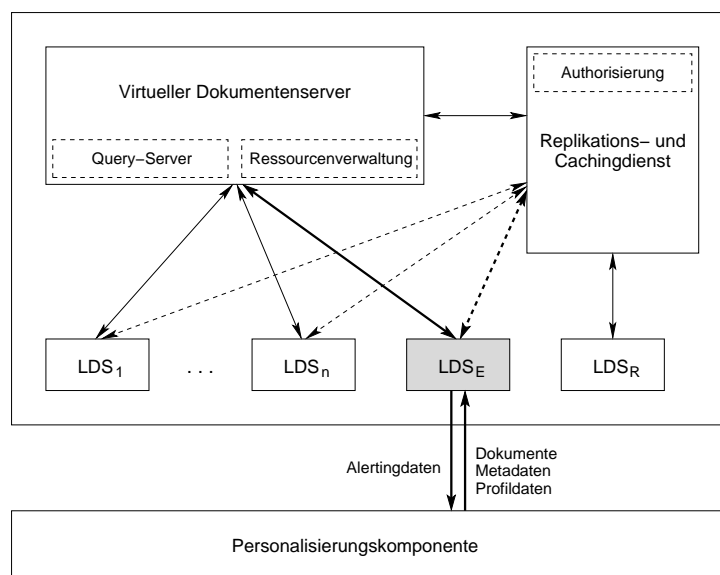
Virtueller Dokumentenserver

Query–Server

Ressourcenverwaltung

Authorisierung

Replikations– und Cachingdienst

$LDS_1$

. . .

$LDS_n$

$LDS_E$

$LDS_R$

Alertingdaten

Dokumente
Metadaten
Profildaten

Personalisierungskomponente